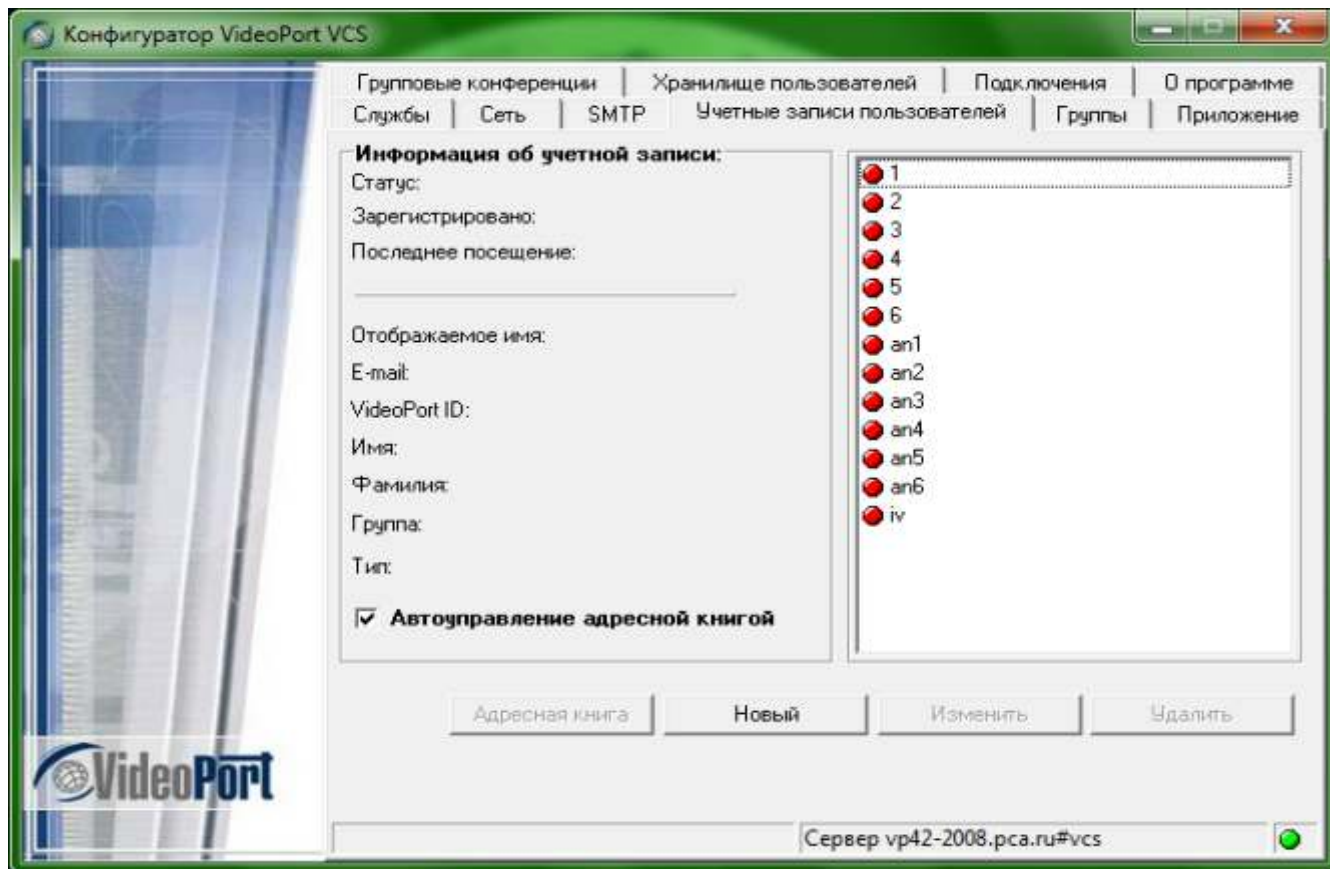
Конфигуратор VideoPort VCS

Групповые конференции | Хранилище пользователей | Подключения | О программе
Службы | Сеть | SMTP | Учетные записи пользователей | Группы | Приложение

Информация об учетной записи:
Статус:
Зарегистрировано:
Последнее посещение:

Отображаемое имя:
E-mail:
VideoPort ID:
Имя:
Фамилия:
Группа:
Тип:

☑ Автоуправление адресной книгой

1
2
3
4
5
6
an1
an2
an3
an4
an5
an6
iv

Адресная книга | Новый | Изменить | Удалить

VideoPort

Сервер vp42-2008.pca.ru#vcs